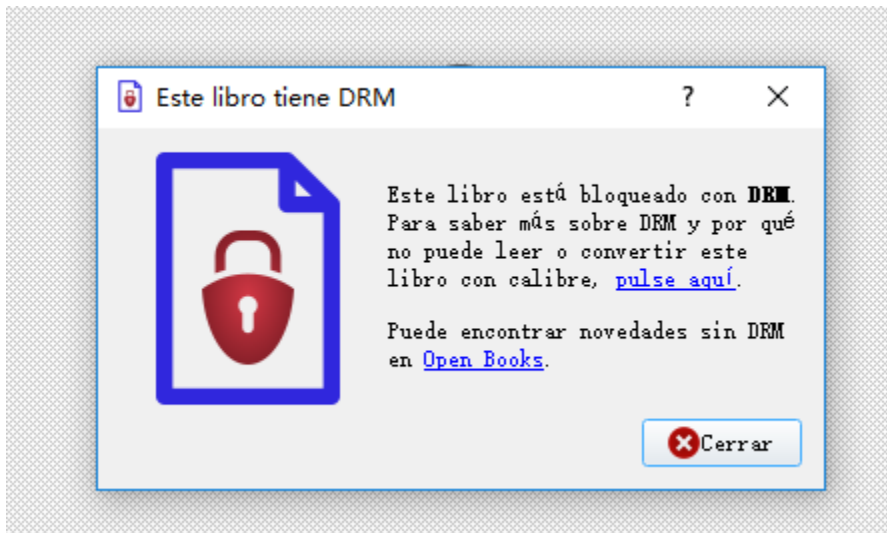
Este libro tiene DRM

?

Este libro está bloqueado con **DRM**. Para saber más sobre DRM y por qué no puede leer o convertir este libro con calibre, pulse aquí.

Puede encontrar novedades sin DRM en Open Books.

Cerrar